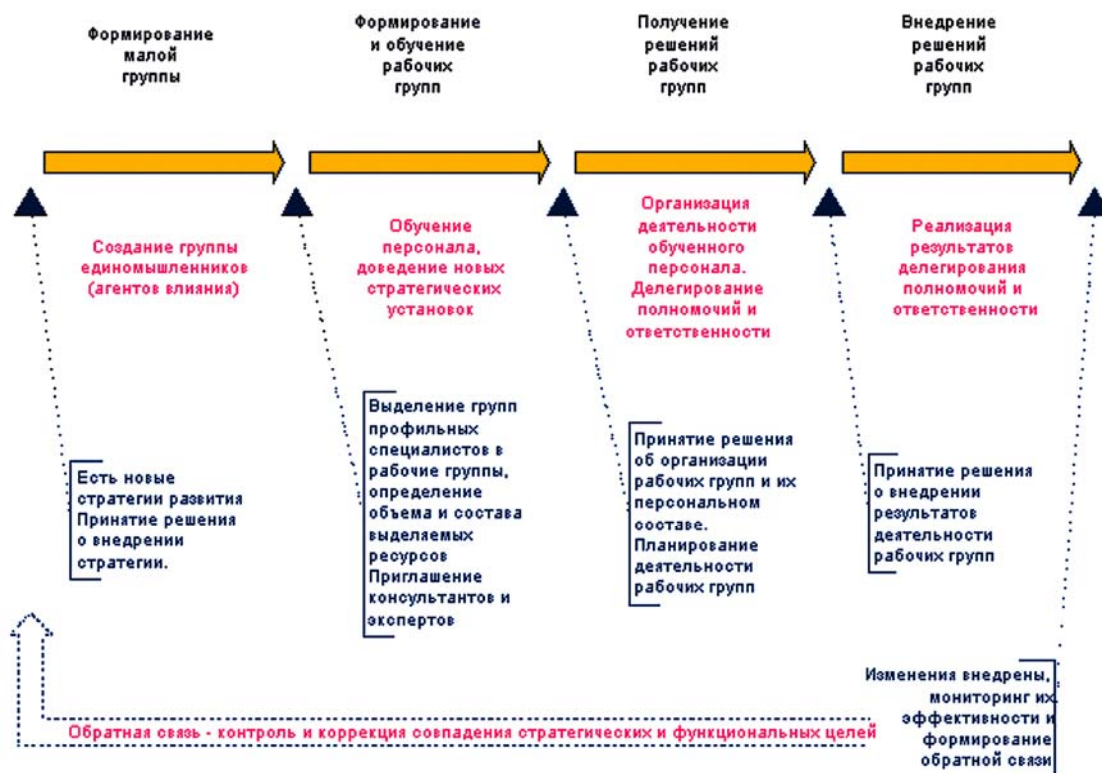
Формирование малой группы

Формирование и обучение рабочих групп

Получение решений рабочих групп

Внедрение решений рабочих групп

Создание группы единомышленников (агентов влияния)

Обучение персонала, доведение новых стратегических установок

Организация деятельности обученного персонала. Делегирование полномочий и ответственности

Реализация результатов делегирования полномочий и ответственности

Есть новые стратегии развития Принятие решения о внедрении стратегии.

Выделение групп профильных специалистов в рабочие группы, определение объема и состава выделяемых ресурсов Приглашение консультантов и экспертов

Принятие решения об организации рабочих групп и их персональном составе. Планирование деятельности рабочих групп

Принятие решения о внедрении результатов деятельности рабочих групп

Изменения внедрены, мониторинг их эффективности и формирование обратной связи

Обратная связь - контроль и коррекция совпадения стратегических и функциональных целей